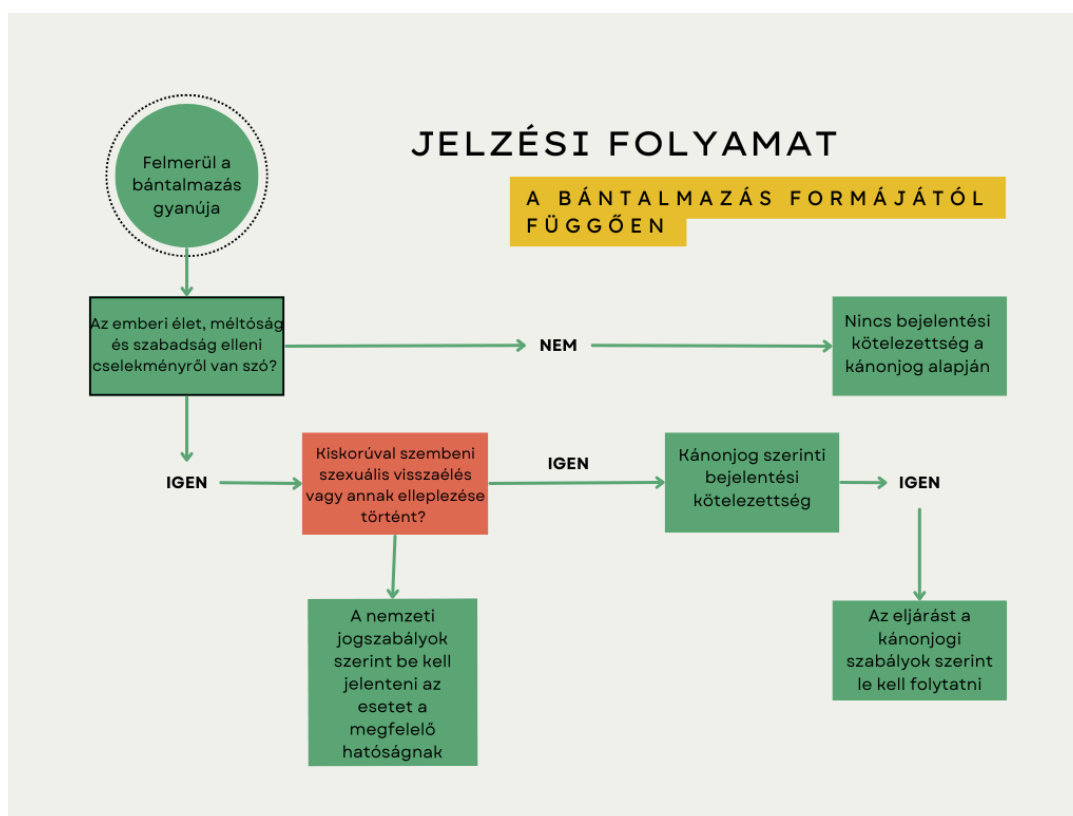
JELZÉSI FOLYAMAT

A BÁNTALMAZÁS FORMÁJÁTÓL FÜGGŐEN

Felmerül a bántalmazás gyanúja

Az emberi élet, méltóság és szabadság elleni cselekményről van szó?

NEM

Nincs bejelentési kötelezettség a kánonjog alapján

IGEN

Kiskorúval szembeni szexuális visszaélés vagy annak elleplezése történt?

IGEN

Kánonjog szerinti bejelentési kötelezettség

IGEN

A nemzeti jogszabályok szerint be kell jelenteni az esetet a megfelelő hatóságnak

Az eljárást a kánonjogi szabályok szerint le kell folytatni